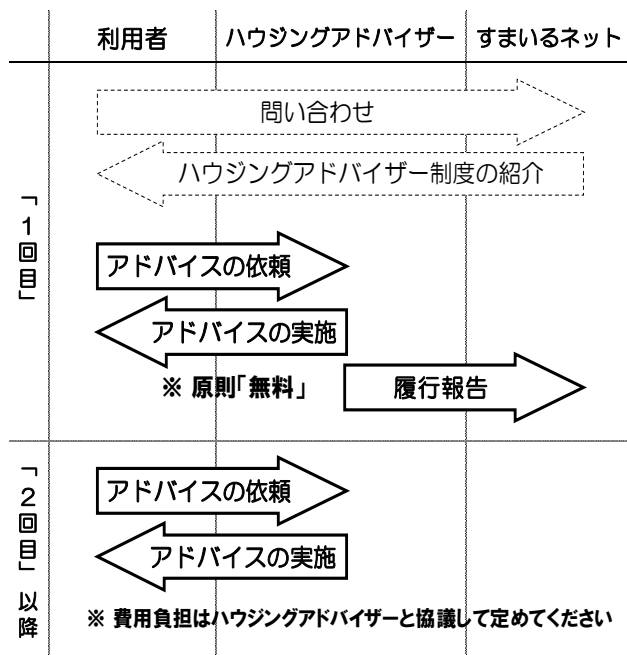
| | 利用者 | ハウジングアドバイザー | すまいるネット |
|---|---|---|---|

問い合わせ

ハウジングアドバイザー制度の紹介

「1回目」

アドバイスの依頼

アドバイスの実施

※ 原則「無料」

履行報告

「2回目」以降

アドバイスの依頼

アドバイスの実施

※ 費用負担はハウジングアドバイザーと協議して定めてください